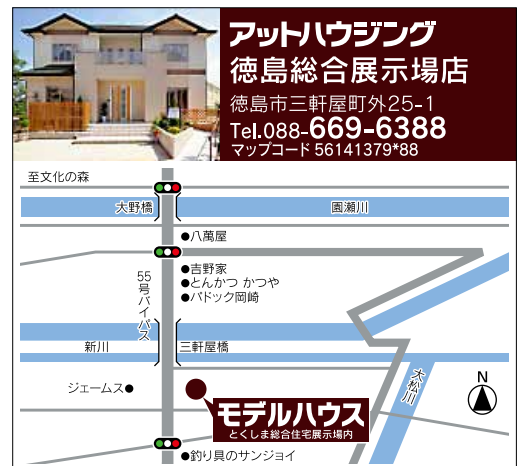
アットハウジング
徳島総合展示場店
徳島市三軒屋町外25-1
Tel.088-669-6388
マップコード 56141379*88

至文化の森
大野橋
園瀬川
●八萬屋
55号バイパス
●吉野家
●とんかつ かつや
●バドック岡崎
新川
三軒屋橋
大松川
ジェームス●
N
モデルハウス
とくしま総合住宅展示場内
●釣り具のサンジョイ